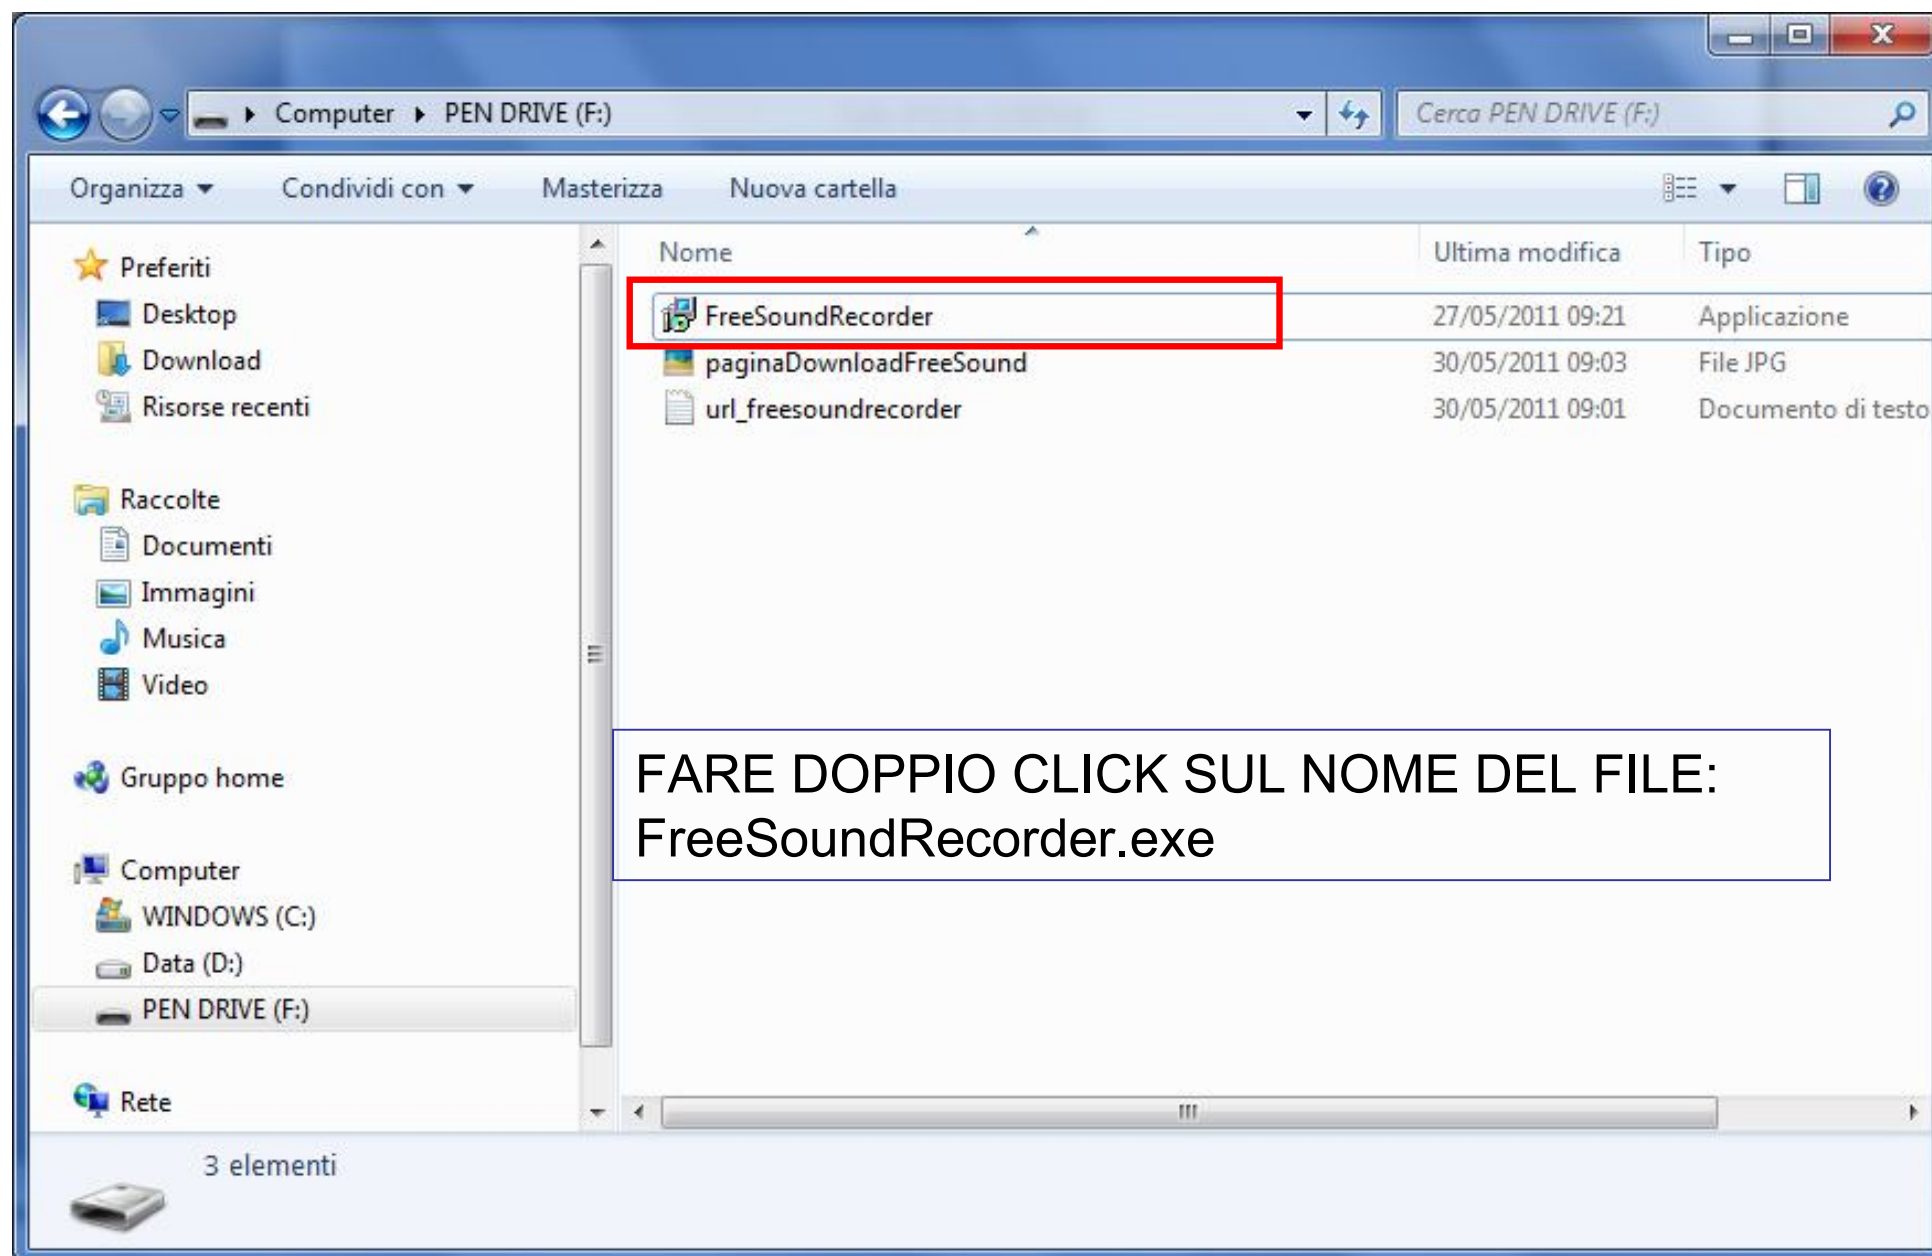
Computer ▸ PEN DRIVE (F:)

Cerca PEN DRIVE (F:)

Organizza ▾ Condividi con ▾ Masterizza Nuova cartella

Preferiti
Desktop
Download
Risorse recenti

Raccolte
Documenti
Immagini
Musica
Video

Gruppo home

Computer
WINDOWS (C:)
Data (D:)
PEN DRIVE (F:)

Rete

| Nome | Ultima modifica | Tipo |
|---|---|---|
| FreeSoundRecorder | 27/05/2011 09:21 | Applicazione |
| paginaDownloadFreeSound | 30/05/2011 09:03 | File JPG |
| url_freesoundrecorder | 30/05/2011 09:01 | Documento di testo |

FARE DOPPIO CLICK SUL NOME DEL FILE: FreeSoundRecorder.exe

3 elementi